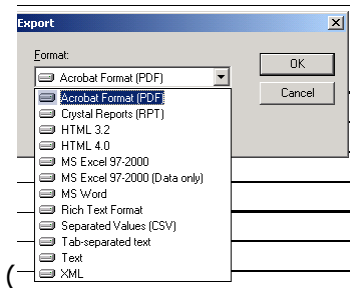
Export

Format:

Acrobat Format (PDF)

OK

Cancel

Acrobat Format (PDF)
Crystal Reports (RPT)
HTML 3.2
HTML 4.0
MS Excel 97-2000
MS Excel 97-2000 (Data only)
MS Word
Rich Text Format
Separated Values (CSV)
Tab-separated text
Text
XML